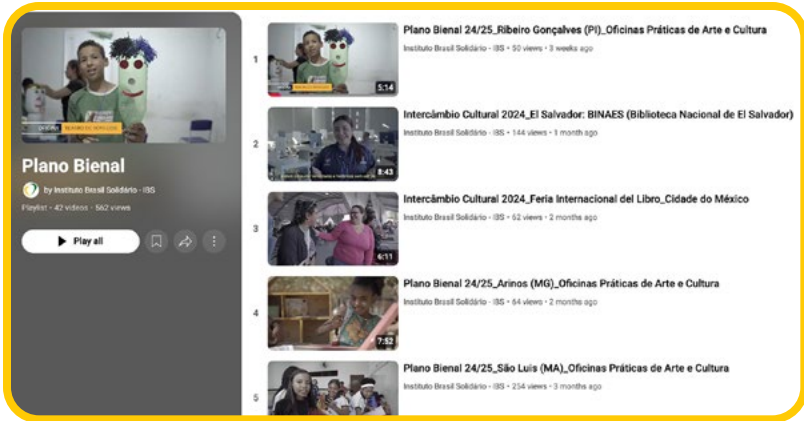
Plano Bienal

by Instituto Brasil Solidário · IBS

Playlist · 42 videos · 562 views

Play all

1

5:14

Plano Bienal 24/25_Ribeiro Gonçalves (PI)_Oficinas Práticas de Arte e Cultura

Instituto Brasil Solidário · IBS • 50 views • 3 weeks ago

2

8:43

Intercâmbio Cultural 2024_El Salvador: BINAES (Biblioteca Nacional de El Salvador)

Instituto Brasil Solidário · IBS • 144 views • 1 month ago

3

6:11

Intercâmbio Cultural 2024_Feria Internacional del Libro_Cidade do México

Instituto Brasil Solidário · IBS • 62 views • 2 months ago

4

7:52

Plano Bienal 24/25_Arinos (MG)_Oficinas Práticas de Arte e Cultura

Instituto Brasil Solidário · IBS • 64 views • 2 months ago

5

Plano Bienal 24/25_São Luis (MA)_Oficinas Práticas de Arte e Cultura

Instituto Brasil Solidário · IBS • 254 views • 3 months ago